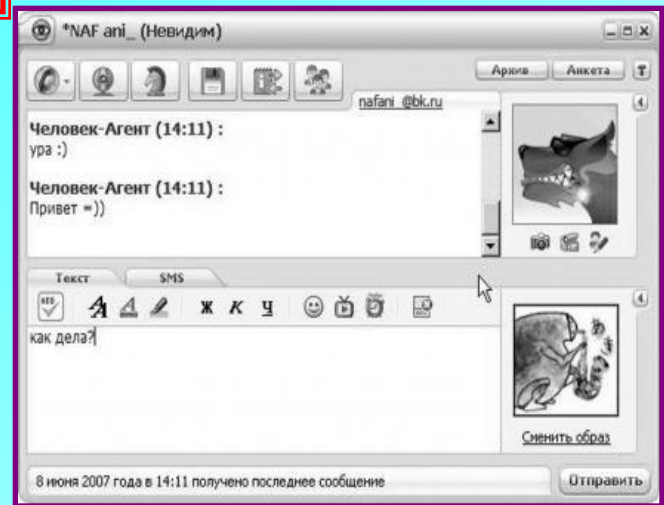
*NAF ani_ (Невидим)

Архив
Анкета

nafani_@bk.ru

Человек-Агент (14:11) :
ура :)

Человек-Агент (14:11) :
Привет =))

Текст
SMS

Ж К Ч

как дела?

Сменить образ

8 июня 2007 года в 14:11 получено последнее сообщение

Отправить